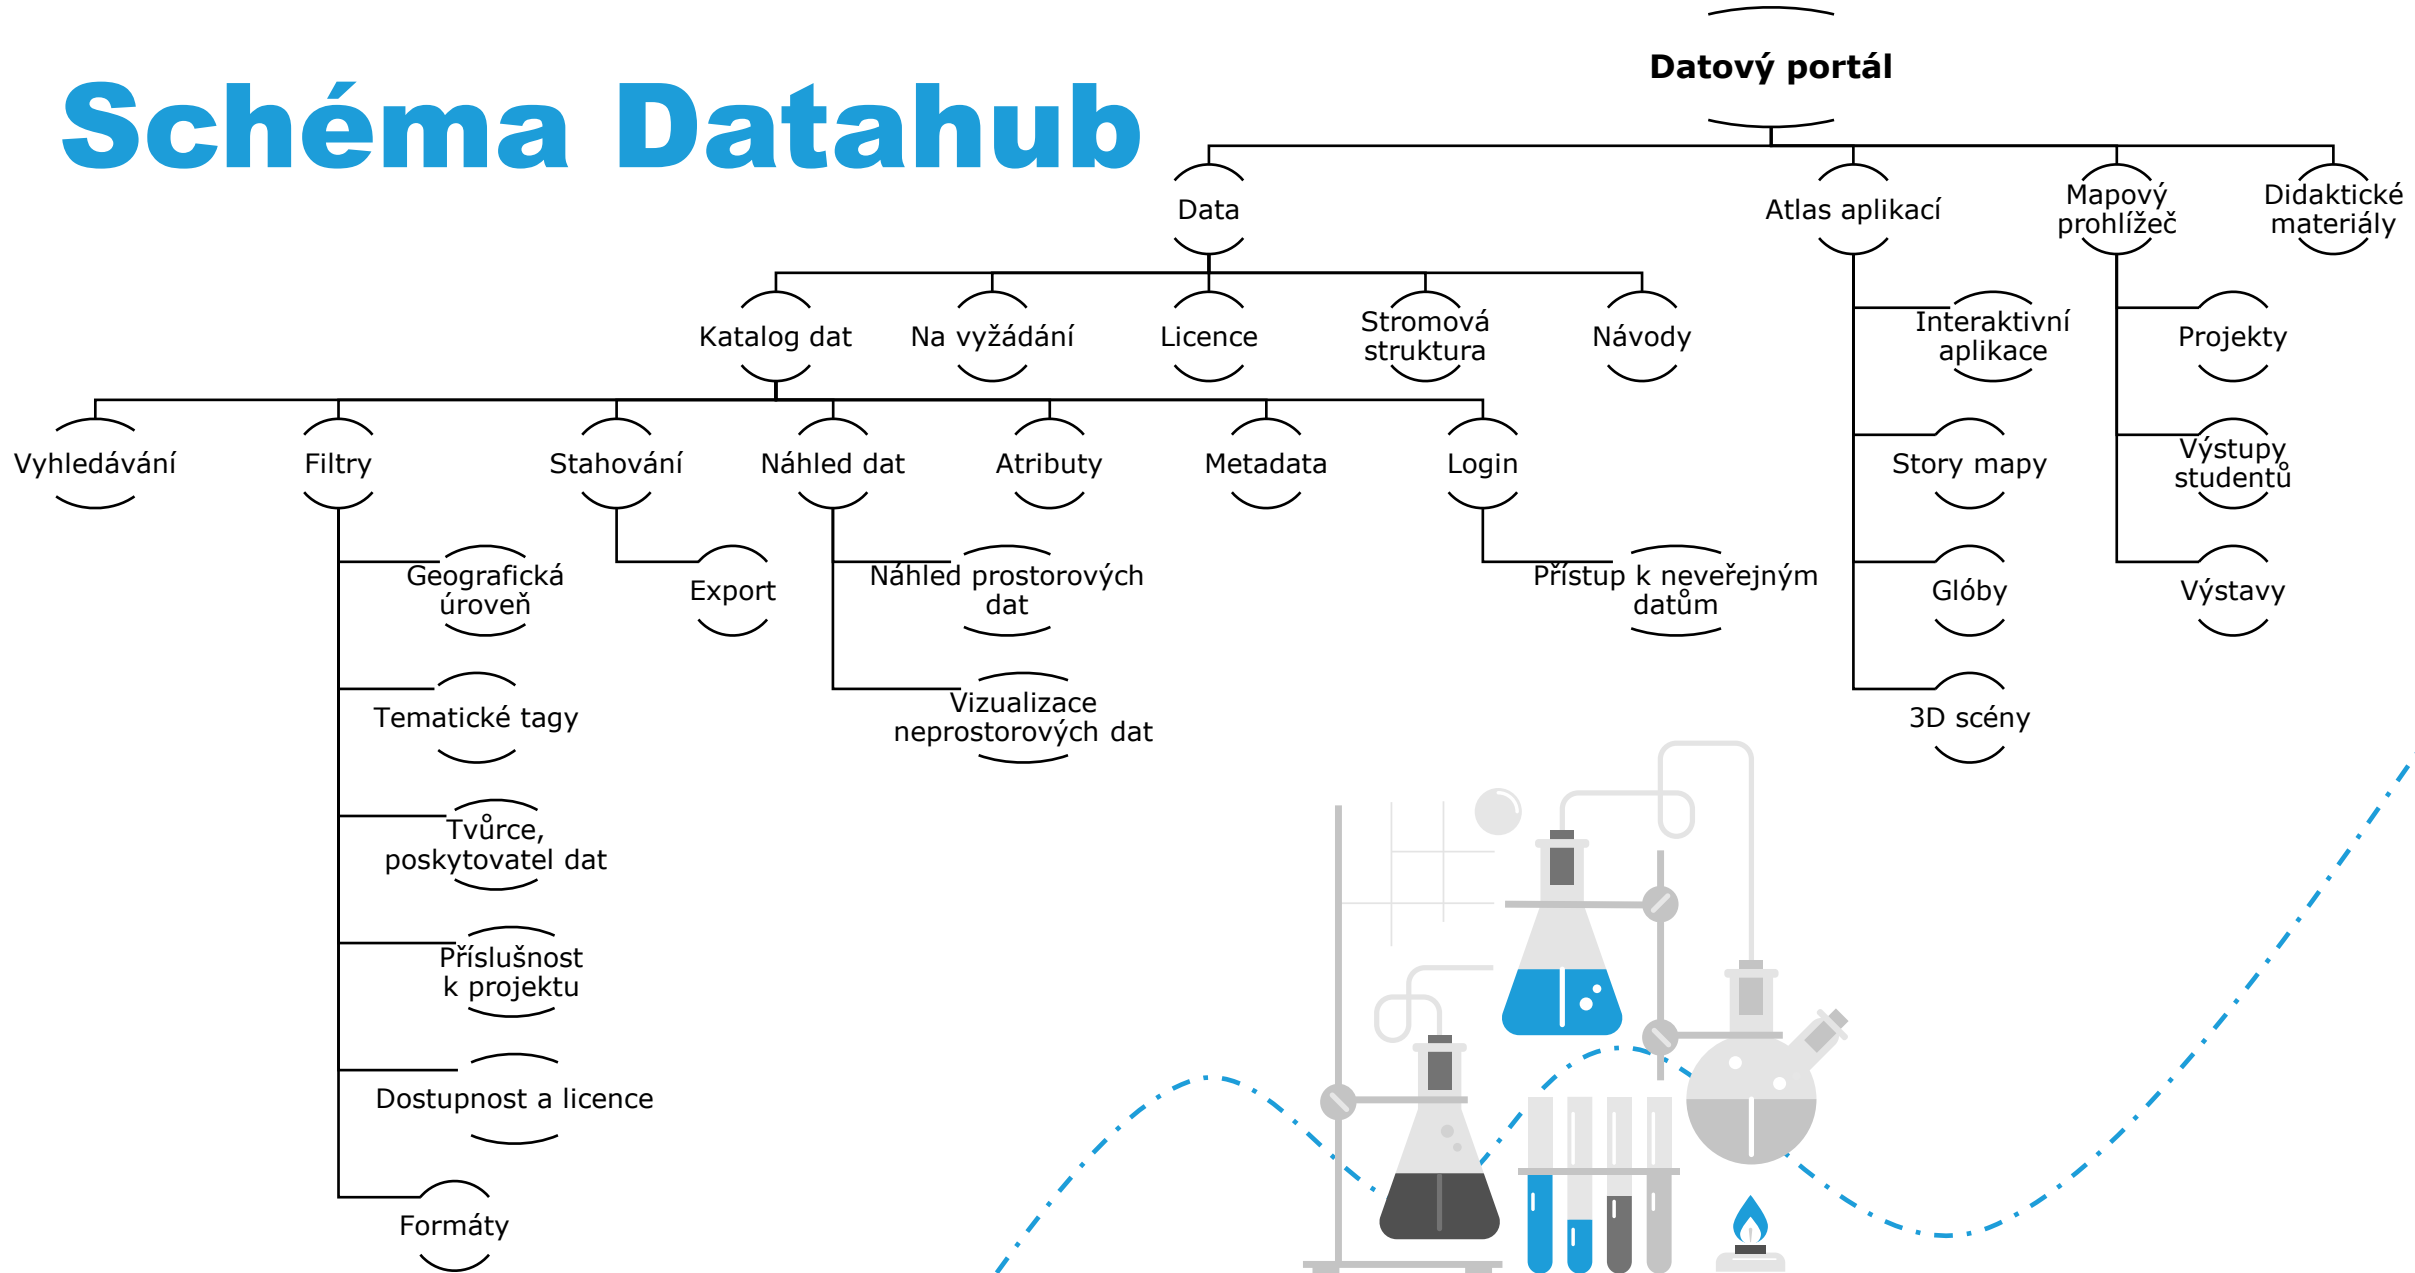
Schéma Datahub

Datový portál

Data

Atlas aplikací

Mapový prohlížeč

Didaktické materiály

Katalog dat

Na vyžádání

Licence

Stromová struktura

Návody

Interaktivní aplikace

Projekty

Vyhledávání

Filtry

Stahování

Náhled dat

Atributy

Metadata

Login

Story mapy

Výstupy studentů

Geografická úroveň

Export

Náhled prostorových dat

Přístup k neveřejným datům

Glóby

Výstavy

Tematické tagy

Vizualizace neprostorových dat

3D scény

Tvůrce, poskytovatel dat

Příslušnost k projektu

Dostupnost a licence

Formáty